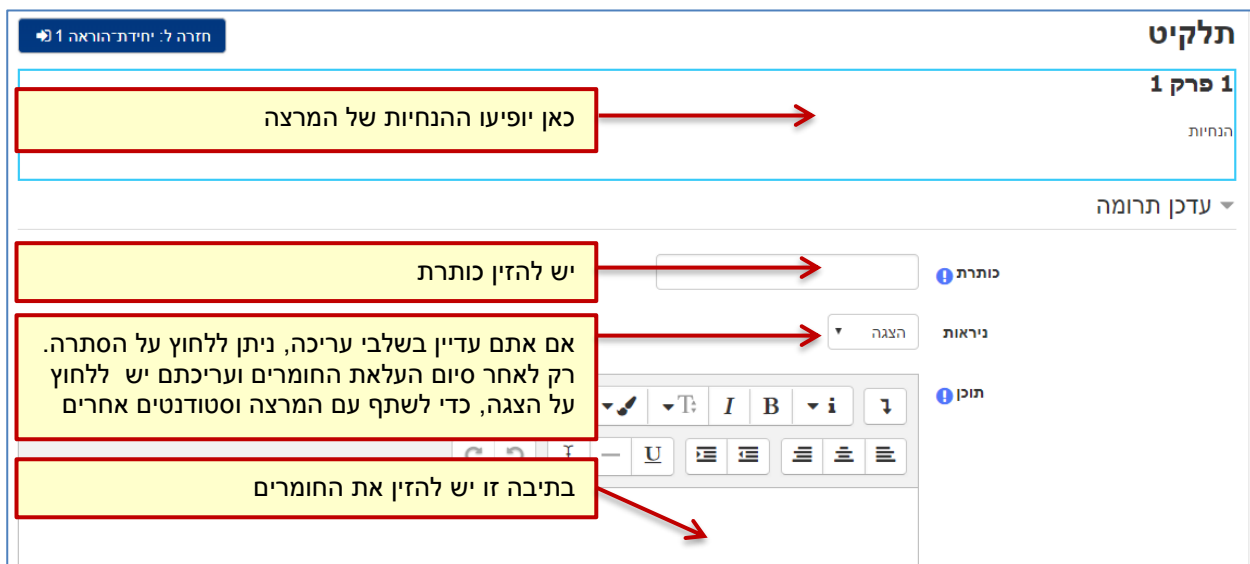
תלקיט

חזרה ל: יחידת הוראה 1

פרק 1 1

הנחיות

כאן יופיעו ההנחיות של המרצה

עדכן תרומה

כותרת

יש להזין כותרת

ניראות

הצגה

אם אתם עדיין בשלבי עריכה, ניתן ללחוץ על הסתרה. רק לאחר סיום העלאת החומרים ועריכתם יש ללחוץ על הצגה, כדי לשתף עם המרצה וסטודנטים אחרים

תוכן

i B I U

בתיבה זו יש להזין את החומרים